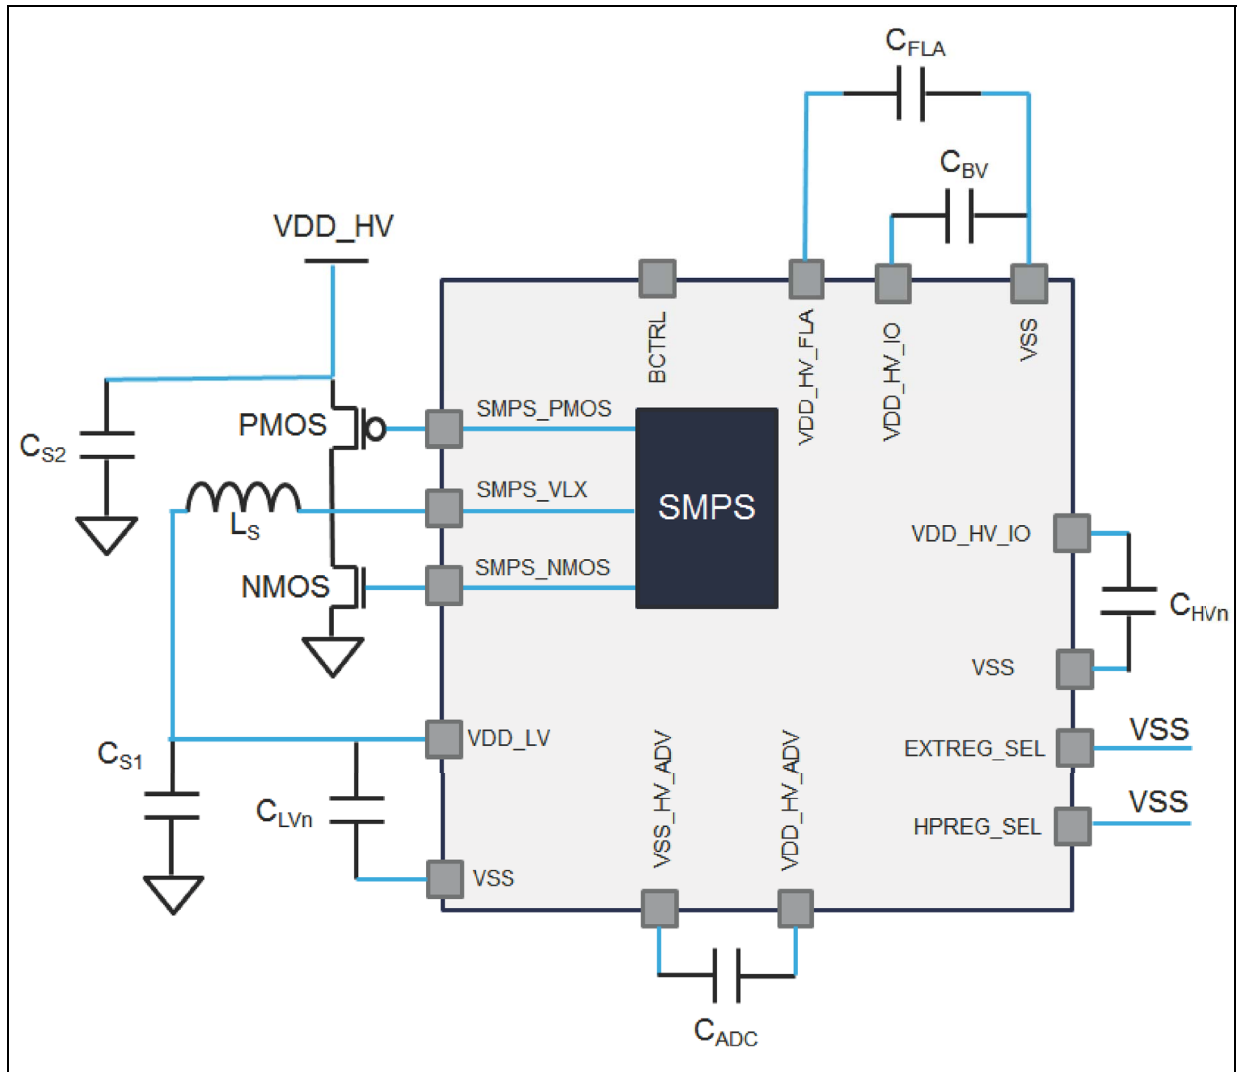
$C_{FLA}$

$C_{BV}$

VDD_HV

BCTRL

VDD_HV_FLA

VDD_HV_IO

VSS

$C_{S2}$

PMOS

SMPS_PMOS

SMPS_VLX

SMPS

$L_S$

NMOS

SMPS_NMOS

VDD_HV_IO

$C_{HVn}$

VSS

$C_{S1}$

VDD_LV

VSS_HV_ADV

VDD_HV_ADV

EXTREG_SEL

VSS

$C_{LVn}$

HPREG_SEL

VSS

VSS

$C_{ADC}$